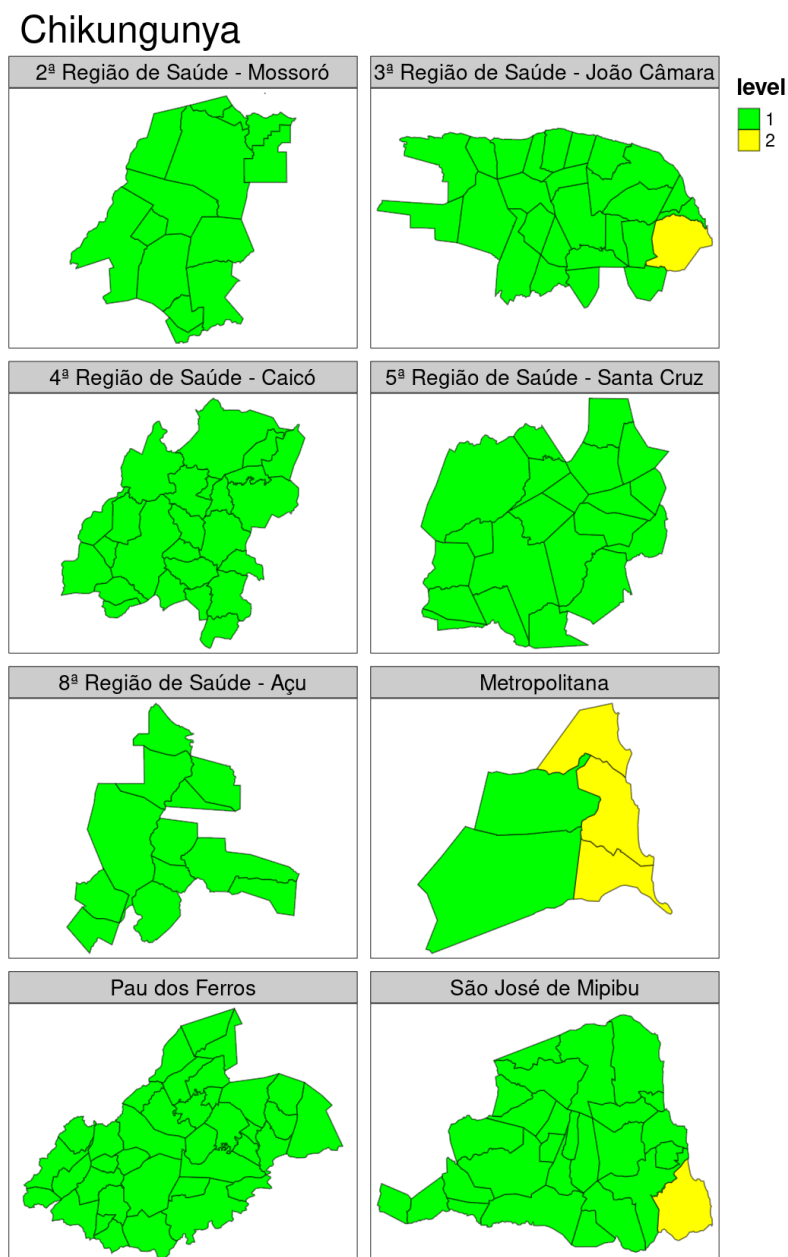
Chikungunya

2ª Região de Saúde - Mossoró

3ª Região de Saúde - João Câmara

level
1
2

4ª Região de Saúde - Caicó

5ª Região de Saúde - Santa Cruz

8ª Região de Saúde - Açu

Metropolitana

Pau dos Ferros

São José de Mipibu